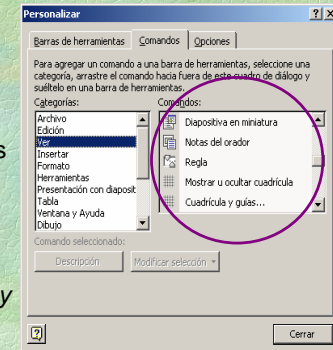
Personalizar

Barras de herramientas | Comandos | Opciones

Para agregar un comando a una barra de herramientas, seleccione una categoría, arrastre el comando hacia fuera de este cuadro de diálogo y suéltelo en una barra de herramientas.

Categorías:
Archivo
Edición
Ver
Insertar
Formato
Herramientas
Presentación con diaposit
Tabla
Ventana y Ayuda
Dibujo

Comandos:
Diapositiva en miniatura
Notas del orador
Regla
Mostrar u ocultar cuadrícula
Cuadrícula y guías...

Comando seleccionado:
Descripción
Modificar selección

Cerrar

s

y